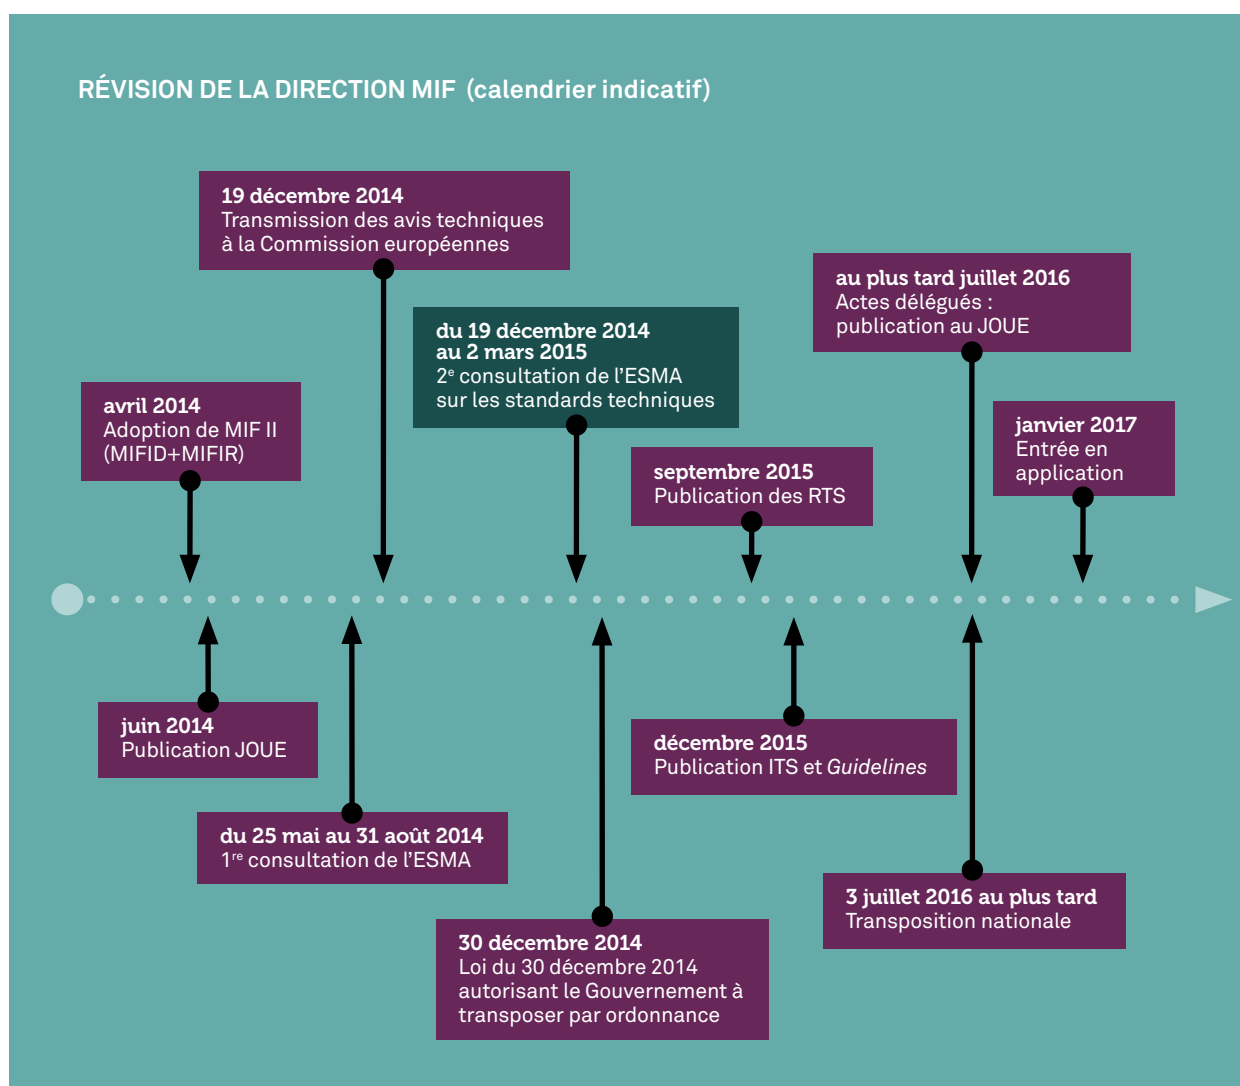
RÉVISION DE LA DIRECTION MIF (calendrier indicatif)

19 décembre 2014
Transmission des avis techniques à la Commission européennes

au plus tard juillet 2016
Actes délégués : publication au JOUE

du 19 décembre 2014 au 2 mars 2015
2$^{e}$ consultation de l'ESMA sur les standards techniques

avril 2014
Adoption de MIF II (MIFID+MIFIR)

janvier 2017
Entrée en application

septembre 2015
Publication des RTS

juin 2014
Publication JOUE

décembre 2015
Publication ITS et Guidelines

du 25 mai au 31 août 2014
1$^{re}$ consultation de l'ESMA

3 juillet 2016 au plus tard
Transposition nationale

30 décembre 2014
Loi du 30 décembre 2014 autorisant le Gouvernement à transposer par ordonnance